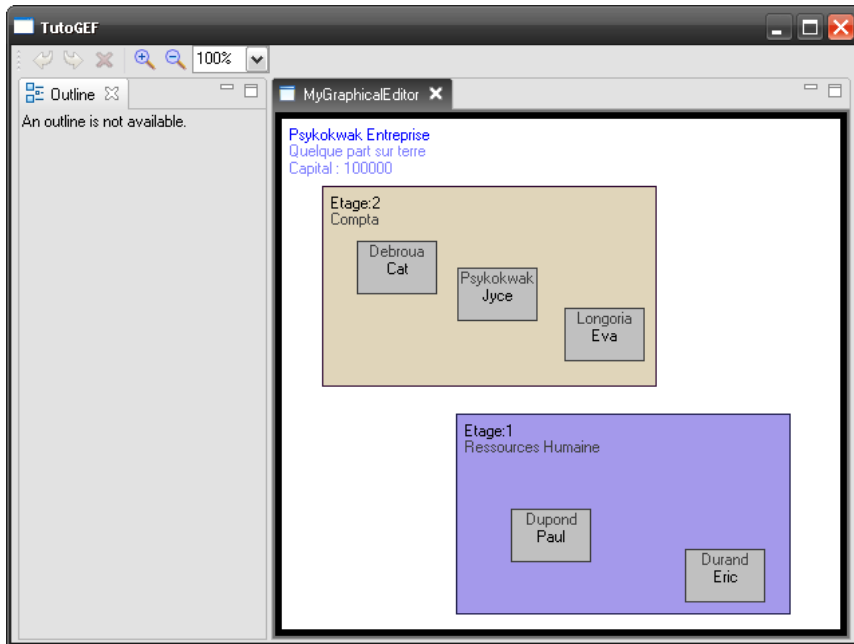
TutoGEF

100%

Outline

An outline is not available.

MyGraphicalEditor

Psykokwak Entreprise
Quelque part sur terre
Capital : 100000

Etage:2
Compta

Debroua
Cat

Psykokwak
Jyce

Longoria
Eva

Etage:1
Ressources Humaine

Dupond
Paul

Durand
Eric